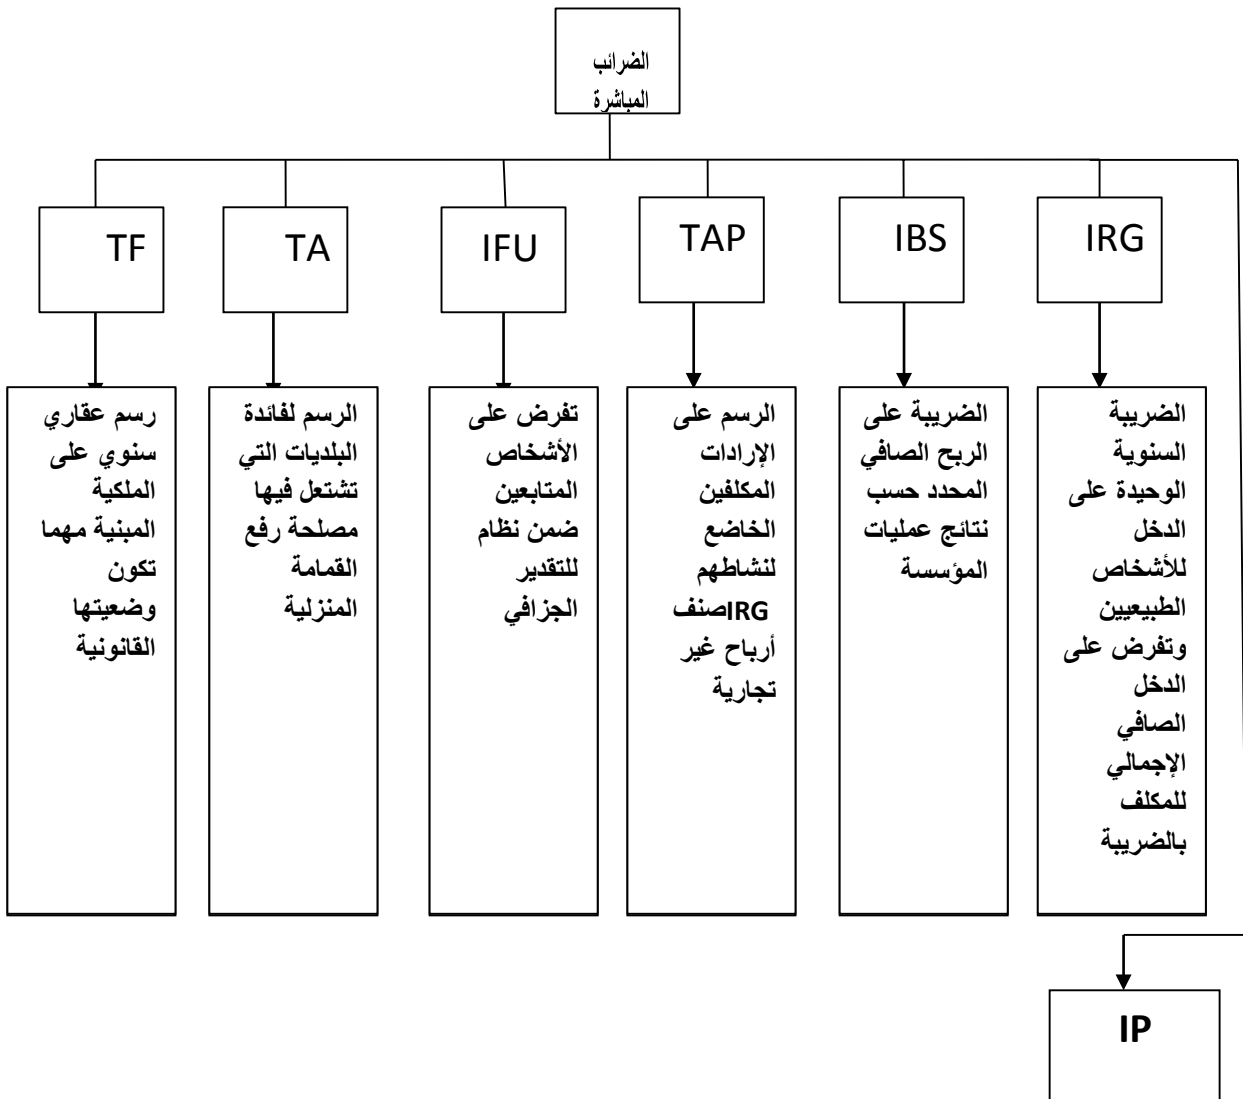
الضرائب المباشرة

IRG

IBS

TAP

IFU

TA

TF

الضريبة السنوية الوحيدة على الدخل للأشخاص الطبيعيين وتفرض على الدخل الصافي الإجمالي للمكلف بالضريبة

الضريبة على الربح الصافي المحدد حسب نتائج عمليات المؤسسة

الرسم على الإرادات المكلفين الخاضع لنشاطهم IRGصنف أرباح غير تجارية

تفرض على الأشخاص المتابعين ضمن نظام للتقدير الجزافي

الرسم لفائدة البلديات التي تشتغل فيها مصلحة رفع القمامة المنزلية

رسم عقاري سنوي على الملكية المبنية مهما تكون وضعيتها القانونية

IP